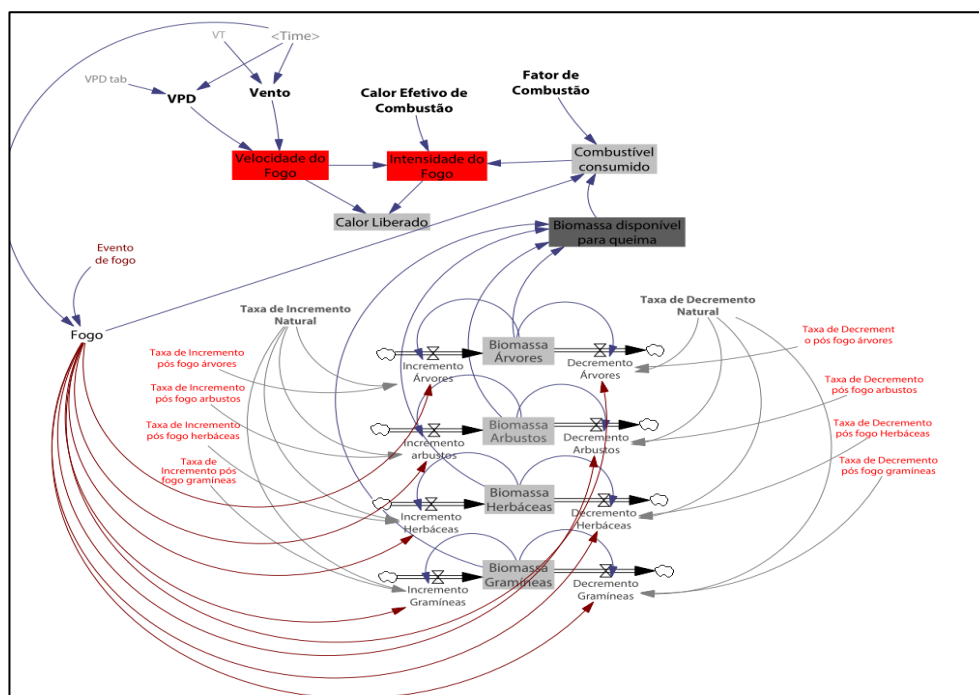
VT
<Time>
VPD tab
VPD
Vento
Calor Efetivo de Combustão
Fator de Combustão
Velocidade do Fogo
Intensidade do Fogo
Combustível consumido
Calor Liberado
Biomassa disponível para queima
Evento de fogo
Fogo
Taxa de Incremento Natural
Taxa de Decremento Natural
Taxa de Incremento pós fogo árvores
Taxa de Incremento pós fogo arbustos
Taxa de Incremento pós fogo herbáceas
Taxa de Incremento pós fogo gramíneas
Biomassa Árvores
Incremento Árvores
Decremento Árvores
Biomassa Arbustos
Incremento arbustos
Decremento Arbustos
Biomassa Herbáceas
Incremento Herbáceas
Decremento Herbáceas
Biomassa Gramíneas
Incremento Gramíneas
Decremento Gramíneas
Taxa de Decrement o pós fogo árvores
Taxa de Decremento pós fogo arbustos
Taxa de Decremento pós fogo Herbáceas
Taxa de Decremento pós fogo gramíneas